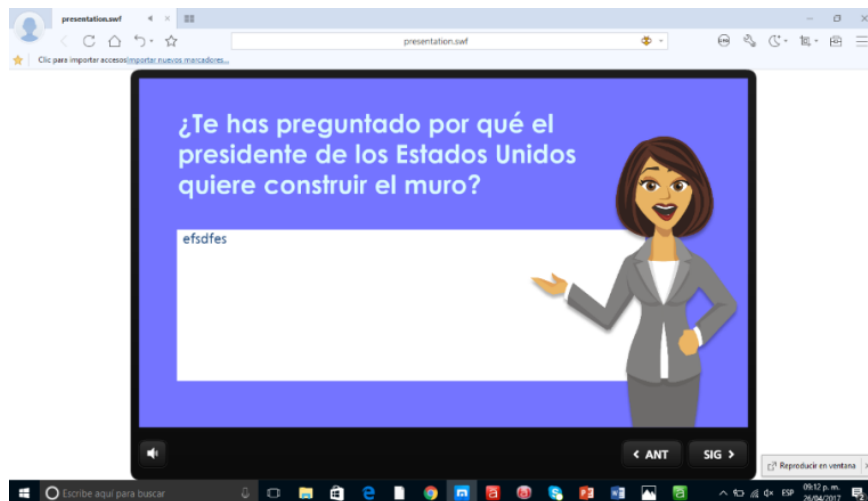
presentation.swf

presentation.swf

Clic para importar accesos Importar nuevos marcadores...

¿Te has preguntado por qué el presidente de los Estados Unidos quiere construir el muro?

efsdfes

< ANT

SIG >

Reproducir en ventana

Escribe aquí para buscar

ESP

09:12 p. m.
26/04/2017